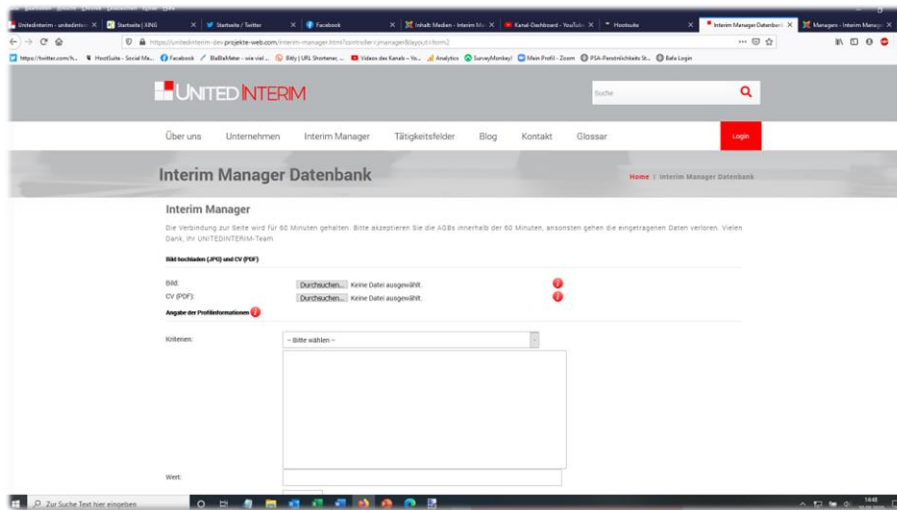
Unitedinterim - unitedinter ×
Startseite | XING ×
Startseite / Twitter ×
Facebook ×
Inhalt: Medien - Interim Ma ×
Kanal-Dashboard - YouTube ×
Hootsuite ×
Interim Manager Datenbank ×
Managers - Interim Manag ×

https://unitedinterim-dev.projekte-web.com/interim-manager.html?controller=manager&layout=form2

https://twitter.com/h... HootSuite - Social Me... Facebook BlaBlaMeter - wie viel ... Bitly | URL Shortener ... Videos des Kanals - Yo... Analytics SurveyMonkey! Mein Profil - Zoom PSA-Persönlichkeits St... Bafa Login

UNITED INTERIM

Suche

Über uns Unternehmen Interim Manager Tätigkeitsfelder Blog Kontakt Glossar Login

Interim Manager Datenbank

Home / Interim Manager Datenbank

Interim Manager

Die Verbindung zur Seite wird für 60 Minuten gehalten. Bitte akzeptieren Sie die AGBs innerhalb der 60 Minuten, ansonsten gehen die eingetragenen Daten verloren. Vielen Dank, Ihr UNITEDINTERIM-Team

Bild hochladen (JPG) und CV (PDF)

Bild: Durchsuchen... Keine Datei ausgewählt.
CV (PDF): Durchsuchen... Keine Datei ausgewählt.

Angabe der Profilinformationen

Kriterien: -- Bitte wählen --

Wert:

Zur Suche Text hier eingeben

14:45